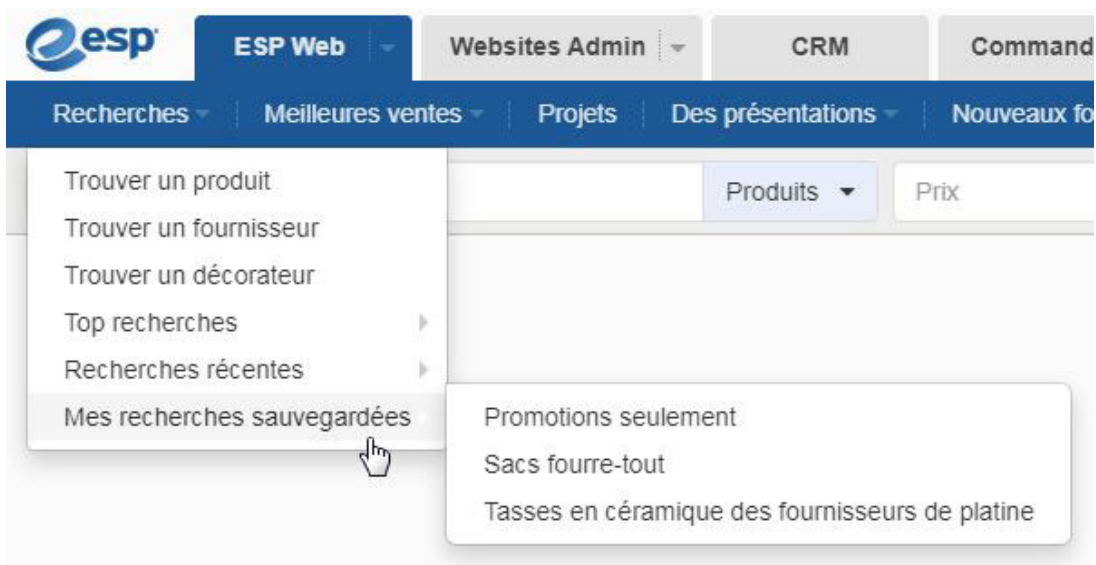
esp

ESP Web | Websites Admin | CRM | Command

Recherches | Meilleures ventes | Projets | Des présentations | Nouveaux fo

Trouver un produit
Trouver un fournisseur
Trouver un décorateur
Top recherches
Recherches récentes
Mes recherches sauvegardées

Produits
Prix

Promotions seulement
Sacs fourre-tout
Tasses en céramique des fournisseurs de platine